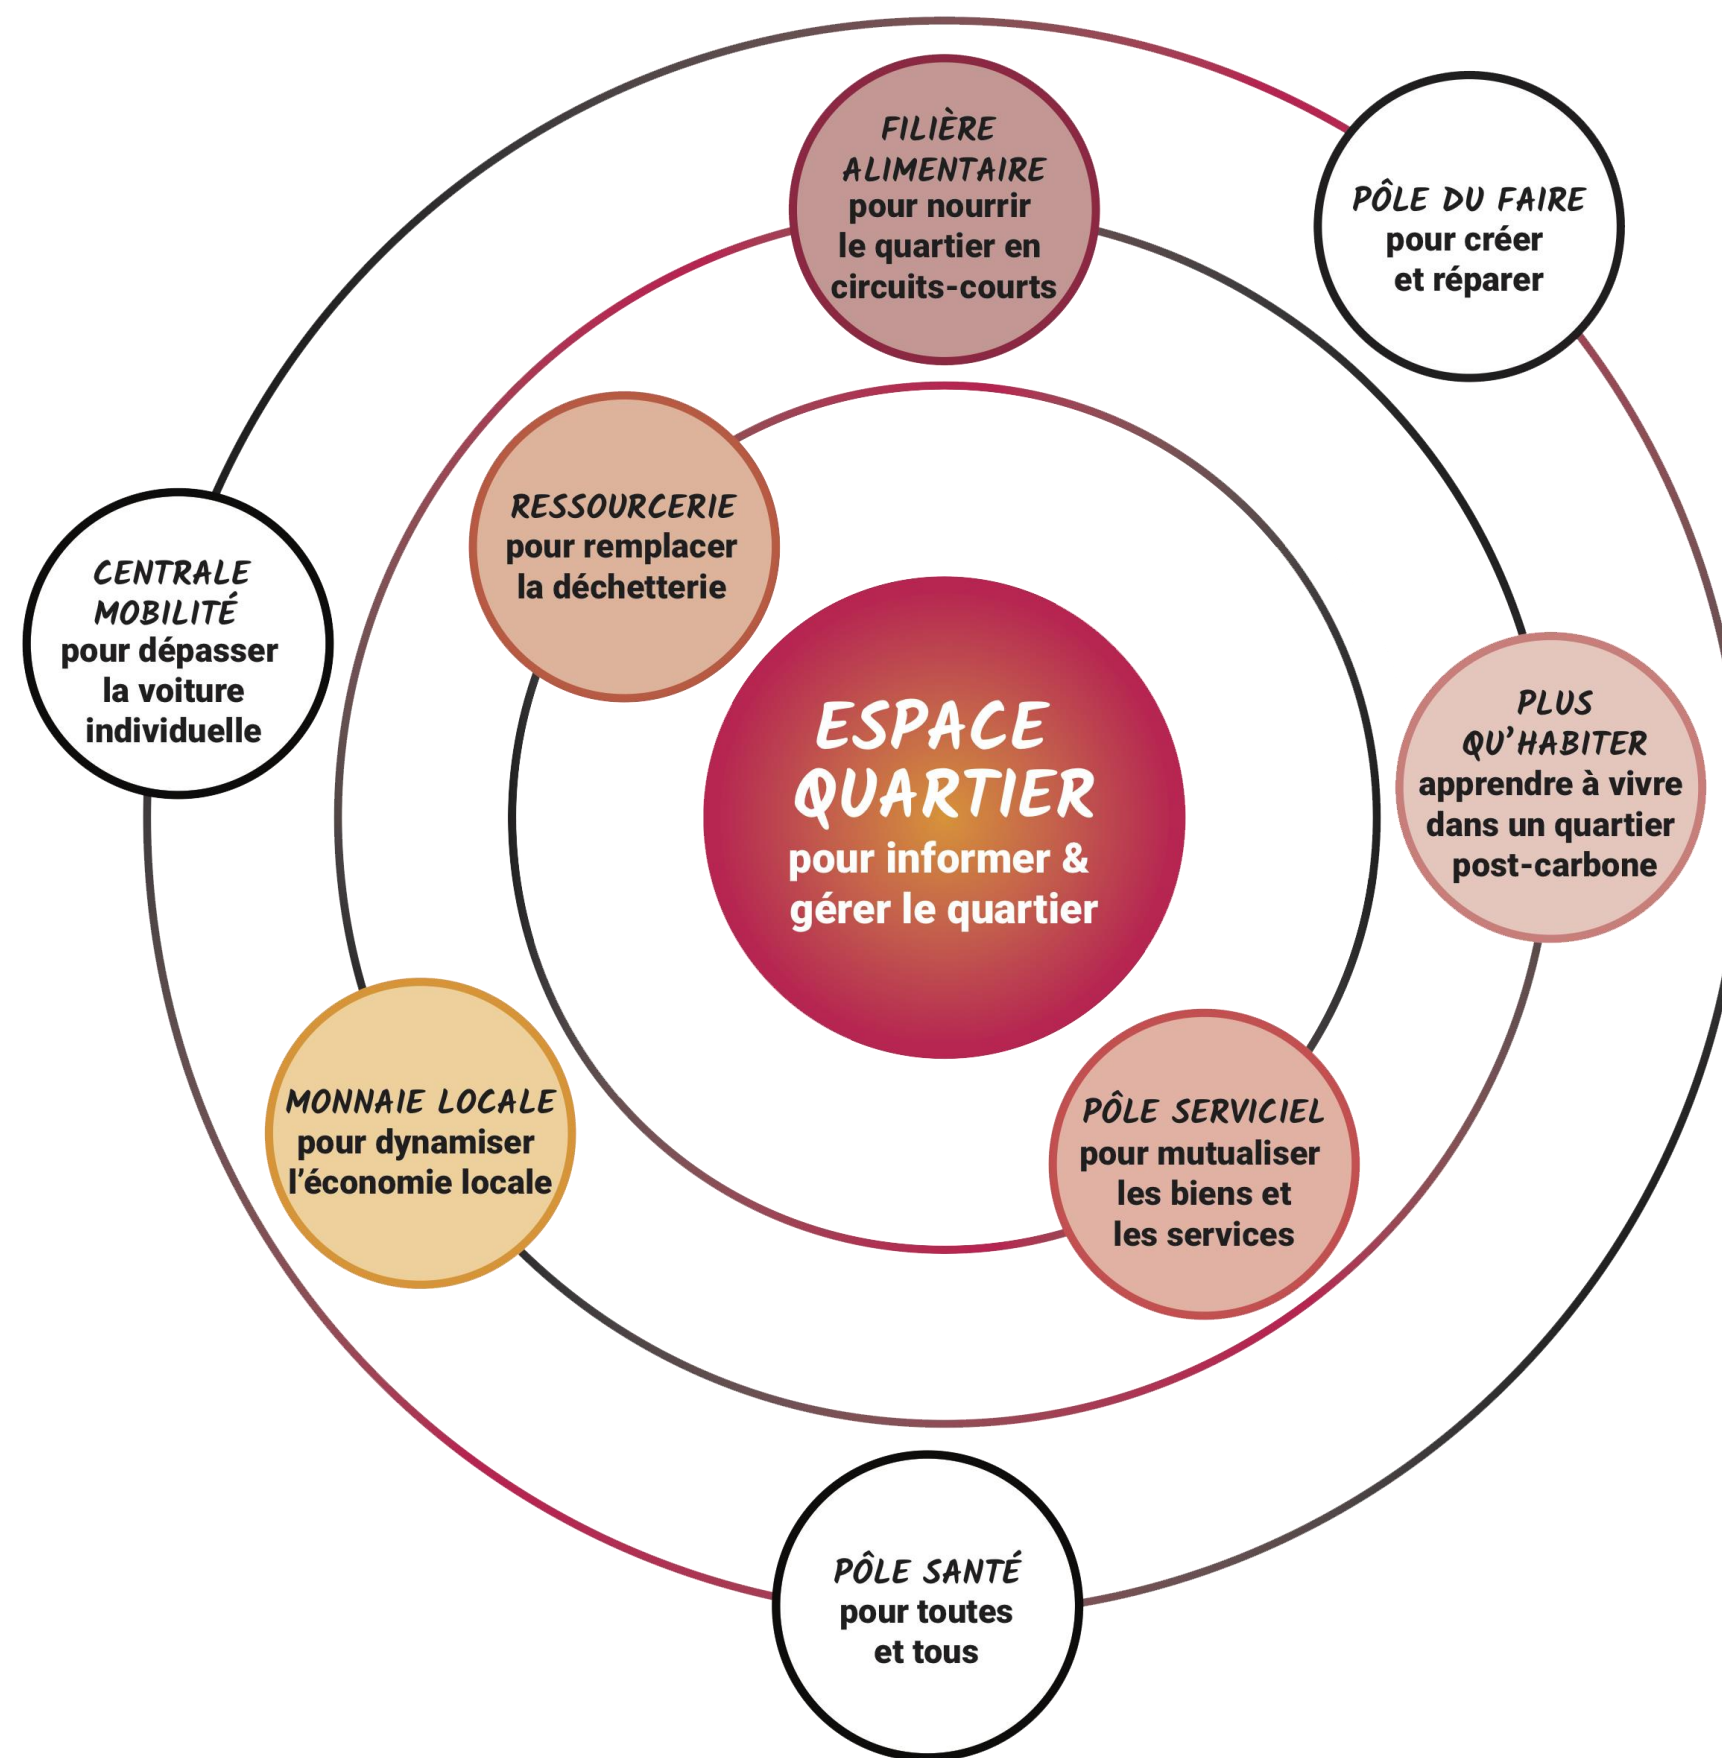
FILIÈRE ALIMENTAIRE
pour nourrir le quartier en circuits-courts

PÔLE DU FAIRE
pour créer et réparer

RESSOURCERIE
pour remplacer la déchetterie

CENTRALE MOBILITÉ
pour dépasser la voiture individuelle

ESPACE QUARTIER
pour informer & gérer le quartier

PLUS QU'HABITER
apprendre à vivre dans un quartier post-carbone

MONNAIE LOCALE
pour dynamiser l'économie locale

PÔLE SERVICIEL
pour mutualiser les biens et les services

PÔLE SANTÉ
pour toutes et tous